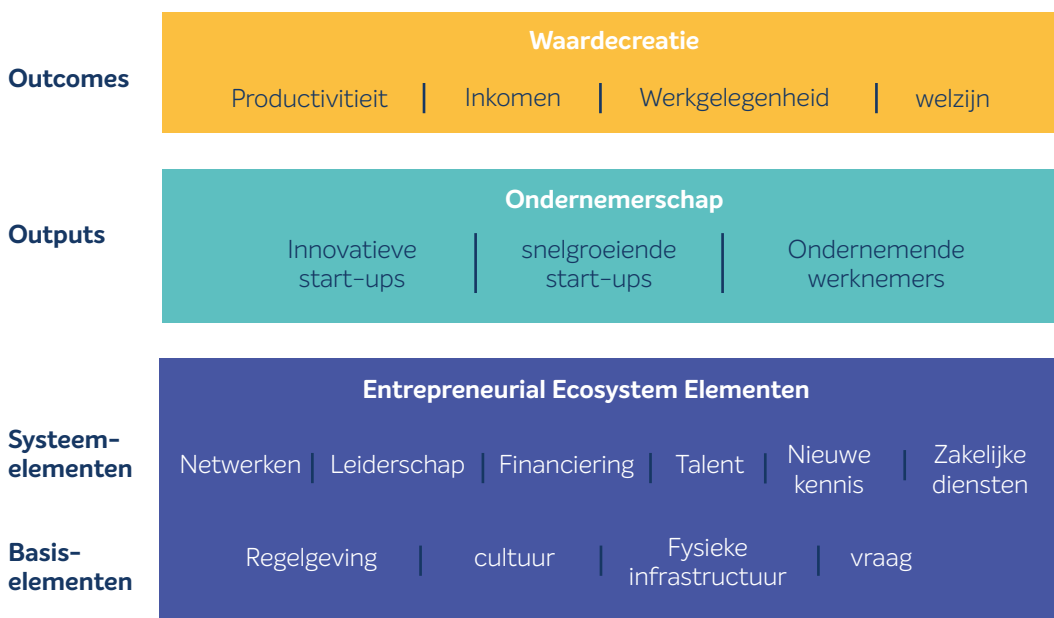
Outcomes

Waardecreatie

Productivitieit | Inkomen | Werkgelegenheid | welzijn

Outputs

Ondernemerschap

Innovatieve start-ups | snelgroeiende start-ups | Ondernemende werknemers

Entrepreneurial Ecosystem Elementen

Systeem-elementen

Netwerken | Leiderschap | Financiering | Talent | Nieuwe kennis | Zakelijke diensten

Basis-elementen

Regelgeving | cultuur | Fysieke infrastructuur | vraag